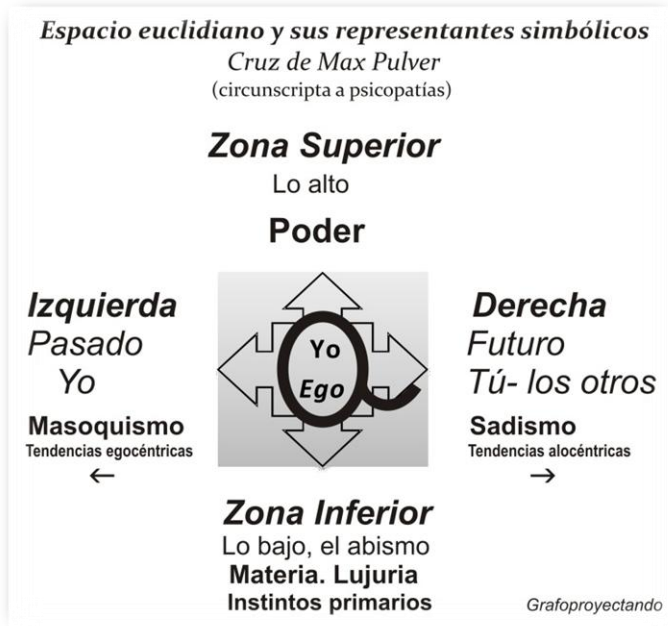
Espacio euclidiano y sus representantes simbólicos
Cruz de Max Pulver
(circunscripta a psicopatías)

Zona Superior
Lo alto
Poder

Izquierda
Pasado
Yo
Masoquismo
Tendencias egocéntricas
←

Yo
Ego

Derecha
Futuro
Tú- los otros
Sadismo
Tendencias alocéntricas
→

Zona Inferior
Lo bajo, el abismo
Materia. Lujuria
Instintos primarios

Grafoproyectando